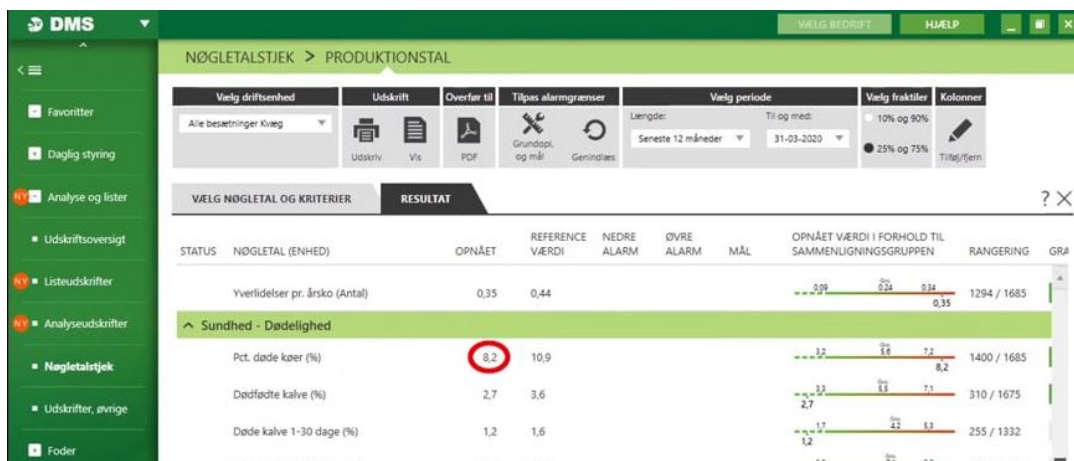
DMS

VÆLG BEDRIFT HJÆLP

Favoritter
Daglig styring
NY Analyse og lister
Udskriftsoversigt
NY Listeudskrifter
NY Analyseudskrifter
Nøgletalstjek
Udskrifter, øvrige
Foder

NØGLETALSTJEK > PRODUKTIONSTAL

Vælg driftsenhed
Alle besætninger Kvæg

Udskrift
Udskriv Vis

Overfør til
PDF

Tilpas alarmgrænser
Grundopl. og mål Genindlæs

Vælg periode
Længde: Seneste 12 måneder
Til og med: 31-03-2020

Vælg fraktiler
10% og 90%
25% og 75%

Kolonner
Tilføj/fjern

VÆLG NØGLETAL OG KRITERIER
RESULTAT

| STATUS | NØGLETAL (ENHED) | OPNÅET | REFERENCE VÆRDI | NEDRE ALARM | ØVRE ALARM | MÅL | OPNÅET VÆRDI I FORHOLD TIL SAMMENLIGNINGSGRUPPEN | RANGERING | GRA |
|---|---|---|---|---|---|---|---|---|---|
| | Yverlidelser pr. årsko (Antal) | 0,35 | 0,44 | | | | 0,09 0,24 0,34 0,35 | 1294 / 1685 | |
| | Sundhed - Dødelighed | | | | | | | | |
| | Pct. døde køer (%) | 8,2 | 10,9 | | | | 3,2 5,6 7,2 8,2 | 1400 / 1685 | |
| | Dødfødte kalve (%) | 2,7 | 3,6 | | | | 3,3 5,5 7,1 2,7 | 310 / 1675 | |
| | Døde kalve 1-30 dage (%) | 1,2 | 1,6 | | | | 1,7 4,2 5,3 1,2 | 255 / 1332 | |